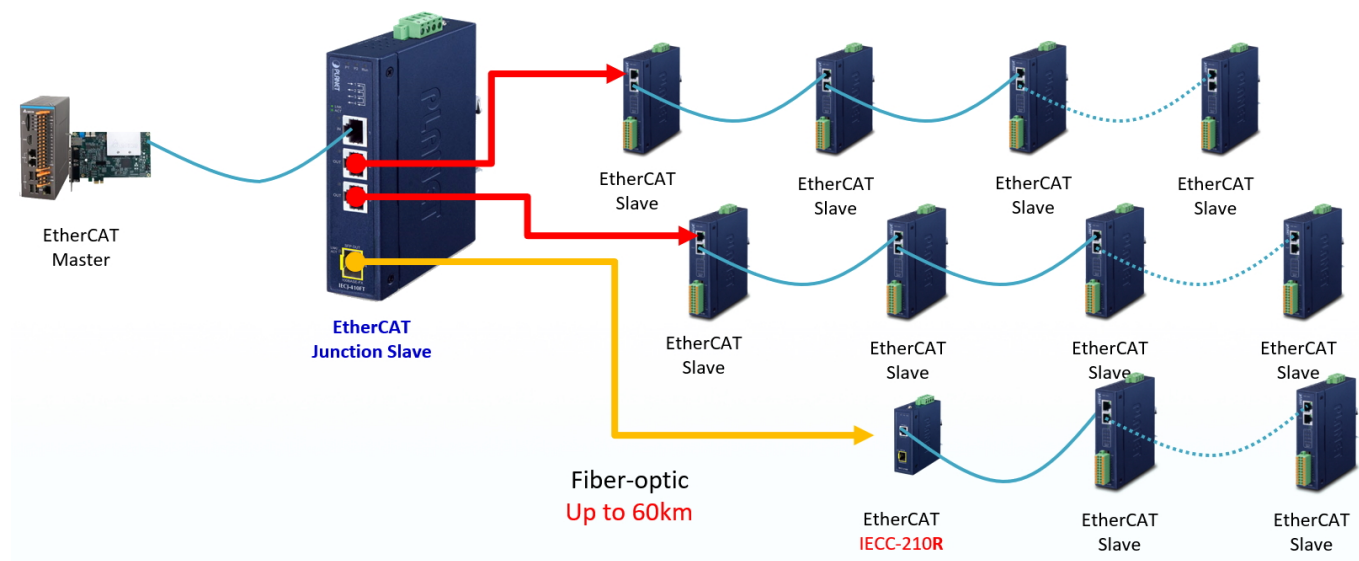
EtherCAT Master

EtherCAT Junction Slave

EtherCAT Slave

EtherCAT Slave

EtherCAT Slave

EtherCAT Slave

EtherCAT Slave

EtherCAT Slave

EtherCAT Slave

EtherCAT Slave

Fiber-optic
Up to 60km

EtherCAT
IECC-210R

EtherCAT Slave

EtherCAT Slave